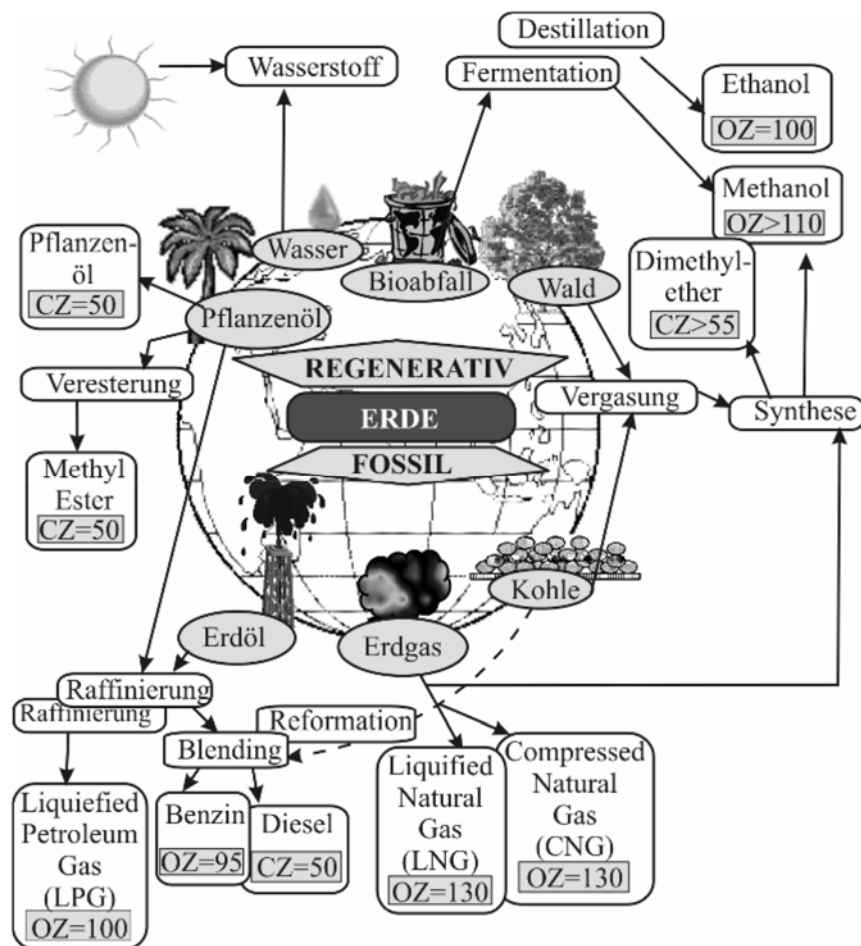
Destillation

Wasserstoff

Fermentation

Ethanol
OZ=100

Methanol
OZ>110

Pflanzenöl
CZ=50

Wasser

Bioabfall

Wald

Dimethylether
CZ>55

Pflanzenöl

REGENERATIV

Veresterung

Vergasung

Synthese

ERDE

FOSSIL

Methyl Ester
CZ=50

Kohle

Erdöl

Erdgas

Raffinierung

Raffinierung

Reformation

Blending

Liquified Natural Gas (LNG)
OZ=130

Compressed Natural Gas (CNG)
OZ=130

Liquiefied Petroleum Gas (LPG)
OZ=100

Benzin
OZ=95

Diesel
CZ=50